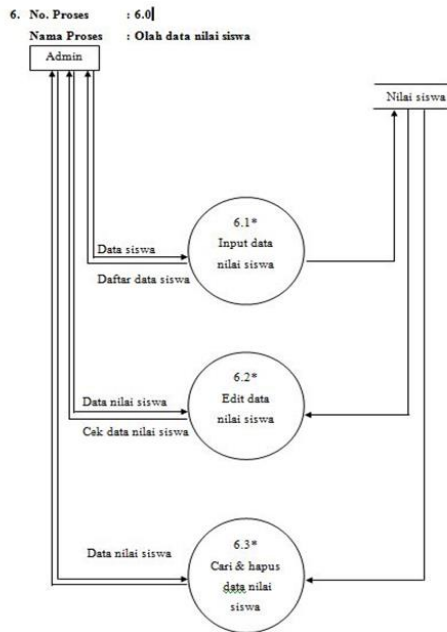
6. No. Proses : 6.0

Nama Proses : Olah data nilai siswa

Admin

Nilai siswa

Data siswa

Daftar data siswa

6.1*
Input data
nilai siswa

Data nilai siswa

Cek data nilai siswa

6.2*
Edit data
nilai siswa

Data nilai siswa

6.3*
Cari & hapus
data nilai
siswa